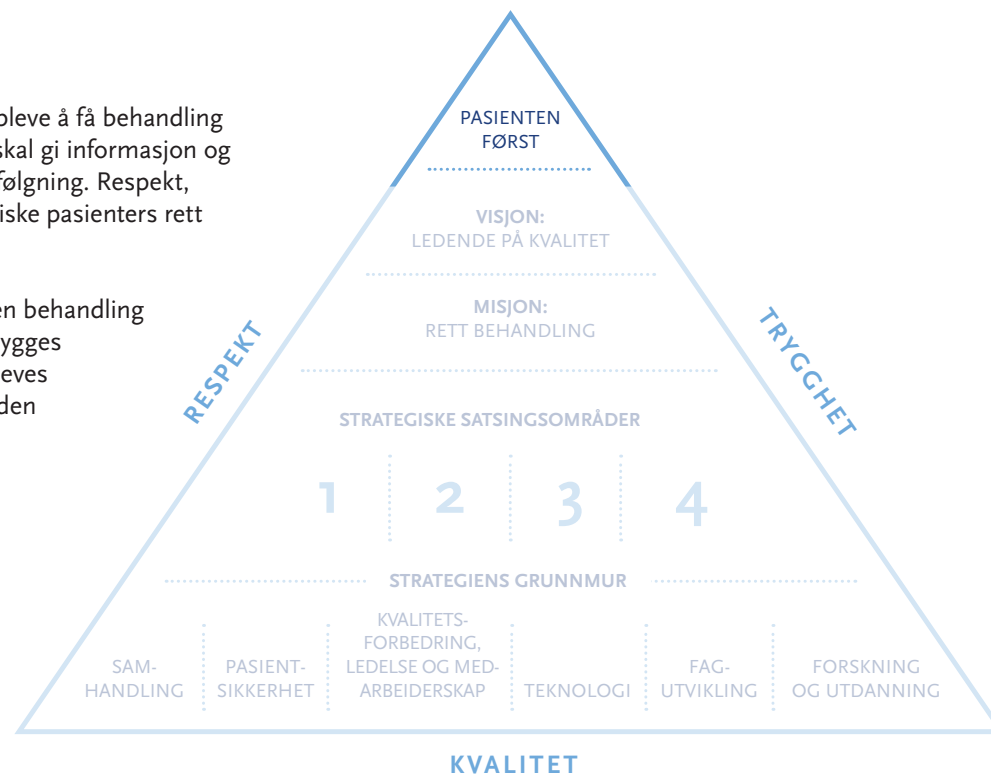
oleve å få behandling skal gi informasjon og følgning. Respekt, iske pasienters rett

en behandling ygges eves den

PASIENTEN FØRST

VISJON:
LEDENDE PÅ KVALITET

MISJON:
RETT BEHANDLING

RESPEKT

TRYGGHET

STRATEGISKE SATSINGSOMRÅDER

1

2

3

4

STRATEGIENS GRUNNMUR

SAMHANDLING

PASIENTSIKKERHET

KVALITETSFORBEDRING, LEDELSE OG MEDARBEIDERSKAP

TEKNOLOGI

FAGUTVIKLING

FORSKNING OG UTDANNING

KVALITET